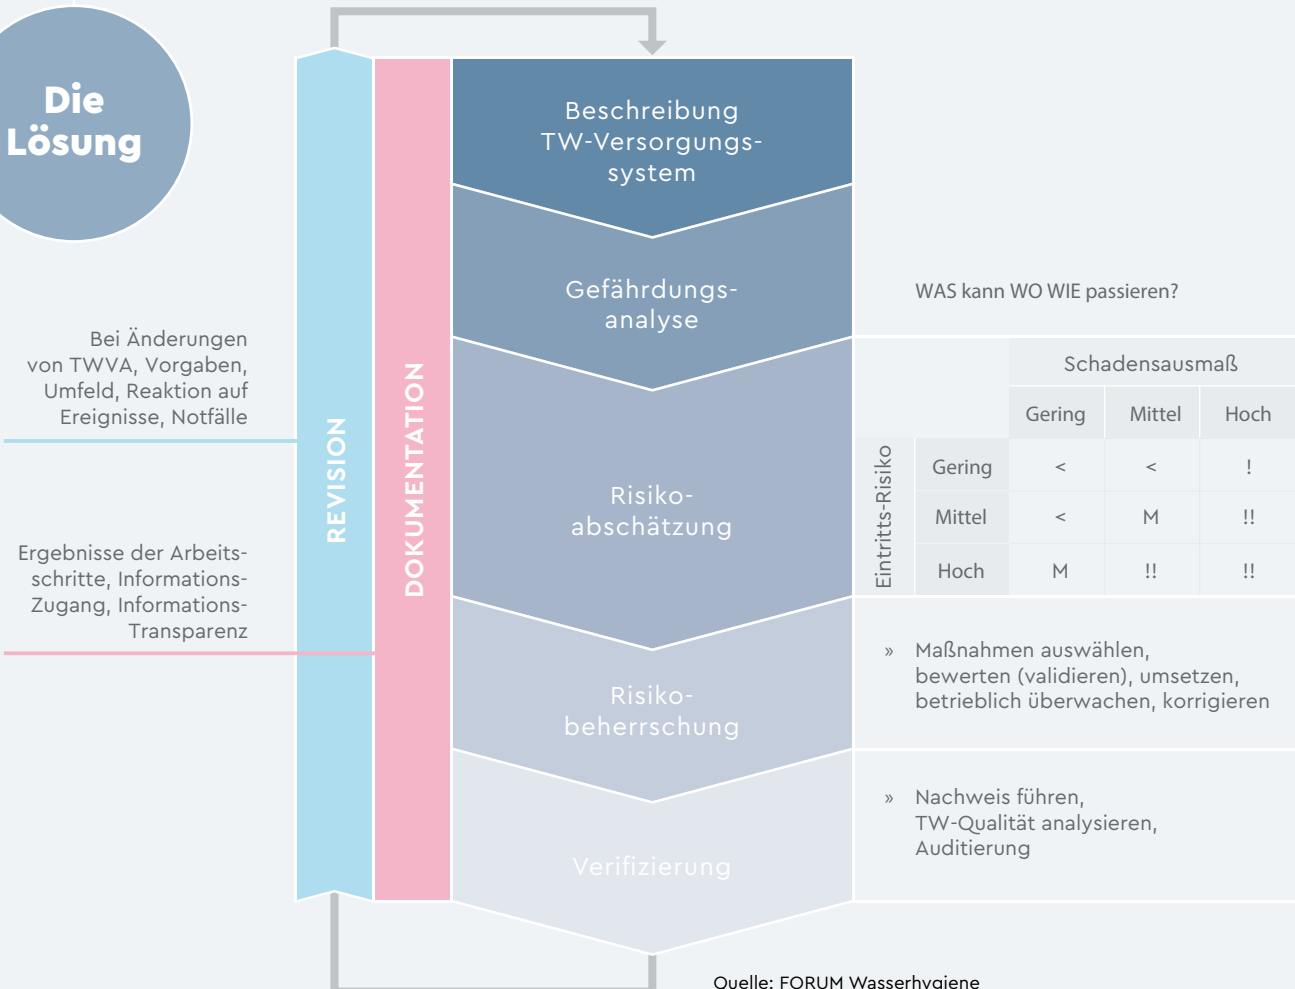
Die Lösung

Bei Änderungen von TWVA, Vorgaben, Umfeld, Reaktion auf Ereignisse, Notfälle

Ergebnisse der Arbeitsschritte, Informations-Zugang, Informations-Transparenz

REVISION

DOKUMENTATION

Beschreibung TW-Versorgungssystem

Gefährdungsanalyse

WAS kann WO WIE passieren?

Risikoabschätzung

| | | Schadensausmaß | | |
|---|---|---|---|---|
| | | Gering | Mittel | Hoch |
| Eintritts-Risiko | Gering | < | < | ! |
| | Mittel | < | M | !! |
| | Hoch | M | !! | !! |

Risikobeherrschung

» Maßnahmen auswählen, bewerten (validieren), umsetzen, betrieblich überwachen, korrigieren

Verifizierung

» Nachweis führen, TW-Qualität analysieren, Auditierung

Quelle: FORUM Wasserhygiene